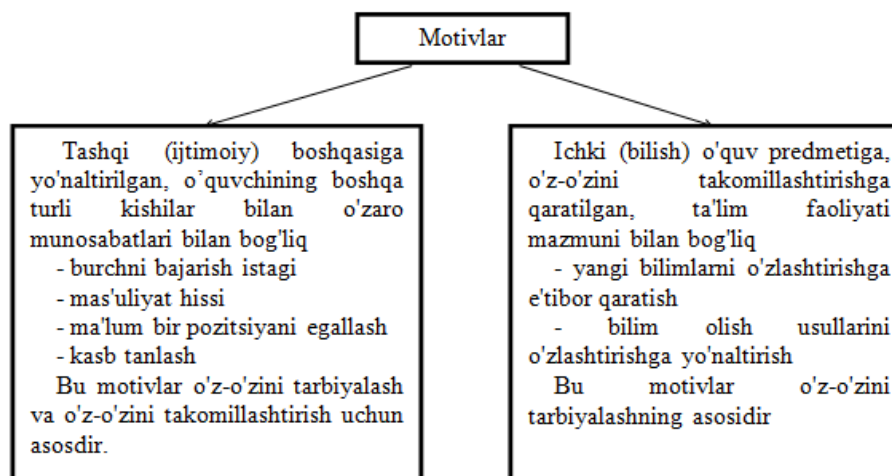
Motivlar

Tashqi (ijtimoiy) boshqasiga yo'naltirilgan, o’quvchining boshqa turli kishilar bilan o'zaro munosabatlari bilan bog'liq
- burchni bajarish istagi
- mas'uliyat hissi
- ma'lum bir pozitsiyani egallash
- kasb tanlash
Bu motivlar o'z-o'zini tarbiyalash va o'z-o'zini takomillashtirish uchun asosdir.

Ichki (bilish) o'quv predmetiga, o'z-o'zini takomillashtirishga qaratilgan, ta'lim faoliyati mazmuni bilan bog'liq
- yangi bilimlarni o'zlashtirishga e'tibor qaratish
- bilim olish usullarini o'zlashtirishga yo'naltirish
Bu motivlar o'z-o'zini tarbiyalashning asosidir